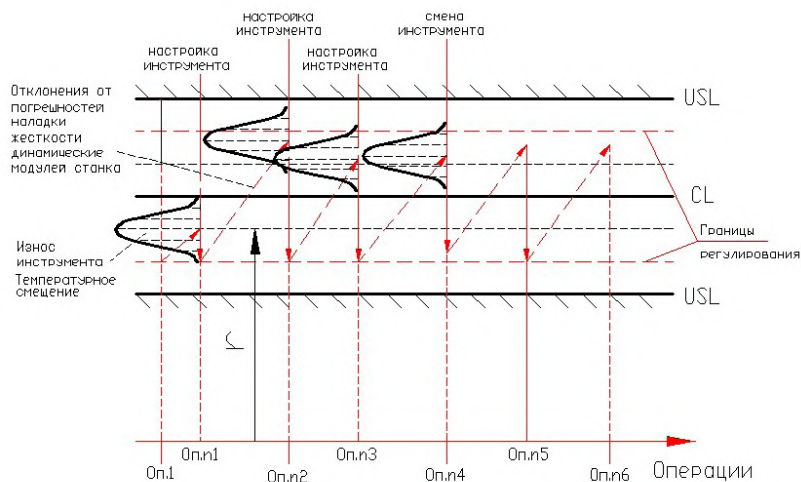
настройка инструмента

настройка инструмента

настройка инструмента

смена инструмента

Отклонения от погрешностей наладки жесткости динамические модулей станка

USL

CL

Границы регулирования

Износ инструмента

Температурное смещение

USL

$\zeta$

Оп.1

Оп.n1

Оп.n2

Оп.n3

Оп.n4

Оп.n5

Оп.n6

Операции